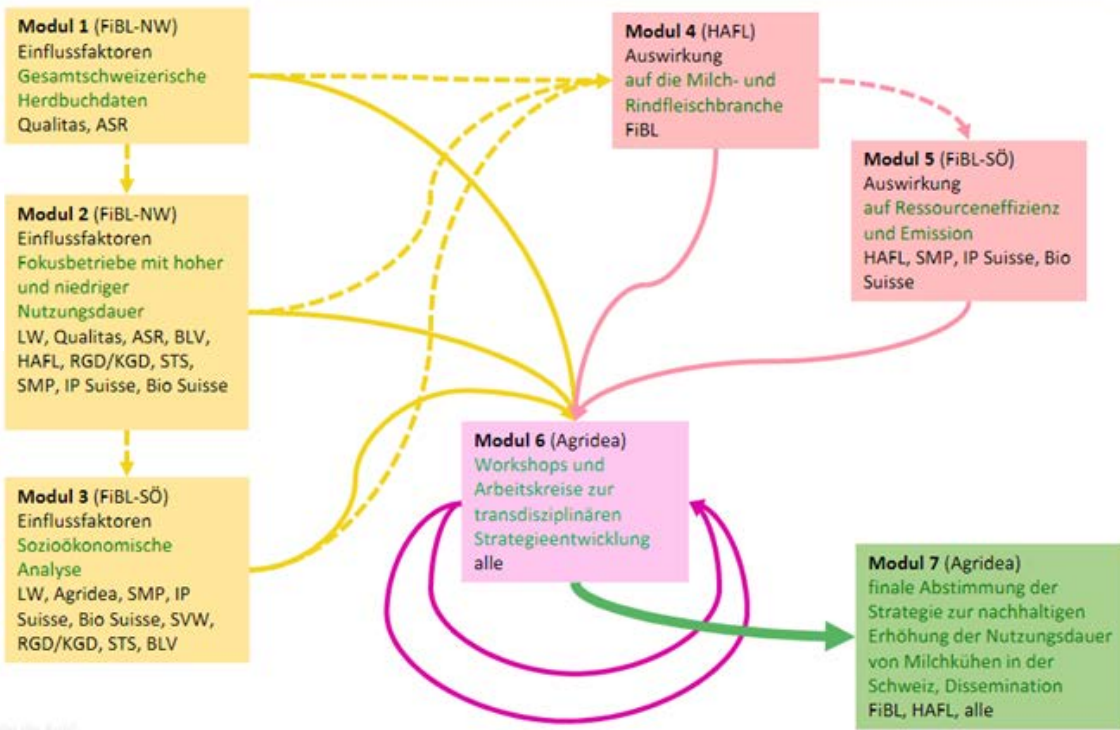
**Modul 1** (FiBL-NW)
Einflussfaktoren
Gesamtschweizerische Herdbuchdaten
Qualitas, ASR

**Modul 2** (FiBL-NW)
Einflussfaktoren
Fokusbetriebe mit hoher und niedriger Nutzungsdauer
LW, Qualitas, ASR, BLV, HAFL, RGD/KGD, STS, SMP, IP Suisse, Bio Suisse

**Modul 3** (FiBL-SÖ)
Einflussfaktoren
Sozioökonomische Analyse
LW, Agridea, SMP, IP Suisse, Bio Suisse, SVW, RGD/KGD, STS, BLV

**Modul 4** (HAFL)
Auswirkung
auf die Milch- und Rindfleischbranche
FiBL

**Modul 5** (FiBL-SÖ)
Auswirkung
auf Ressourceneffizienz und Emission
HAFL, SMP, IP Suisse, Bio Suisse

**Modul 6** (Agridea)
Workshops und Arbeitskreise zur transdisziplinären Strategieentwicklung
alle

**Modul 7** (Agridea)
finale Abstimmung der Strategie zur nachhaltigen Erhöhung der Nutzungsdauer von Milchkühen in der Schweiz, Dissemination
FiBL, HAFL, alle